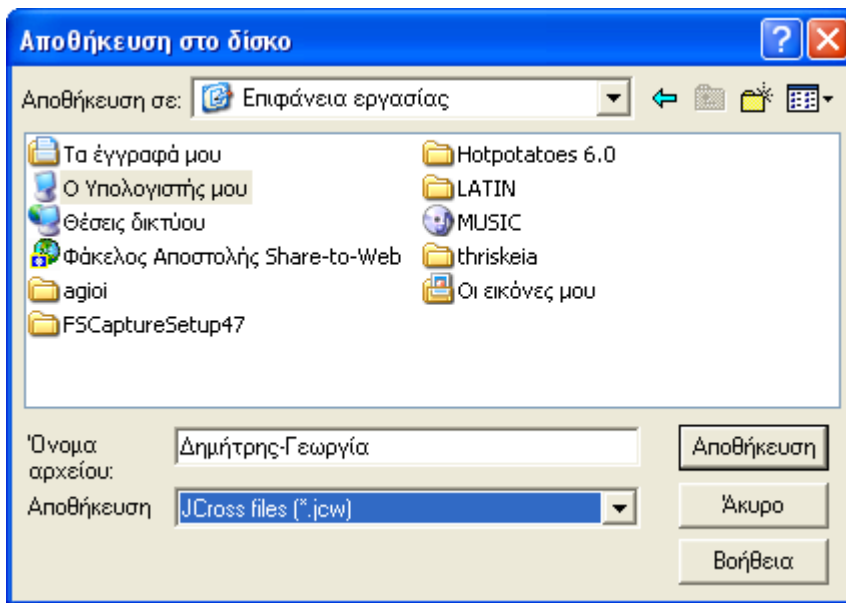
Αποθήκευση στο δίσκο

Αποθήκευση σε: Επιφάνεια εργασίας

Τα έγγραφά μου
Ο Υπολογιστής μου
Θέσεις δικτύου
Φάκελος Αποστολής Share-to-Web
agioi
FSCaptureSetup47

Hotpotatoes 6.0
LATIN
MUSIC
thriskeia
Οι εικόνες μου

Όνομα αρχείου: Δημήτρης-Γεωργία
Αποθήκευση JCross files (*.jcw)

Αποθήκευση
Άκυρο
Βοήθεια